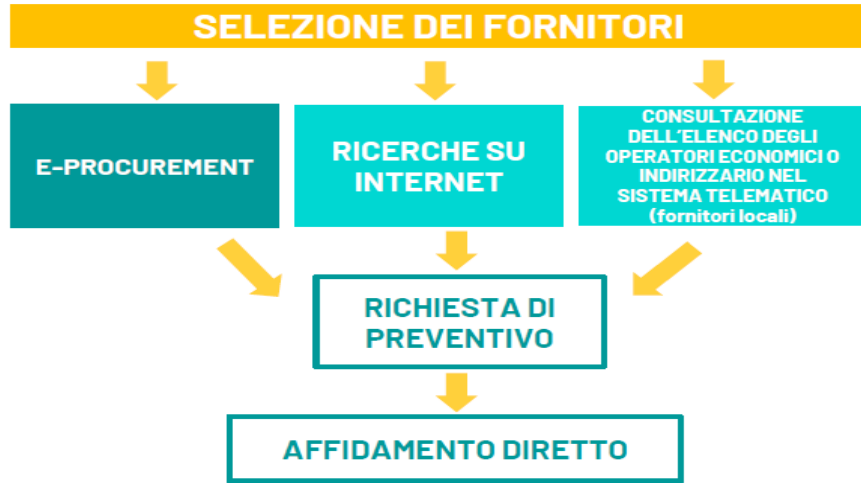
SELEZIONE DEI FORNITORI

E-PROCUREMENT

RICERCHE SU INTERNET

CONSULTAZIONE DELL'ELENCO DEGLI OPERATORI ECONOMICI O INDIRIZZARIO NEL SISTEMA TELEMATICO (fornitori locali)

RICHIESTA DI PREVENTIVO

AFFIDAMENTO DIRETTO